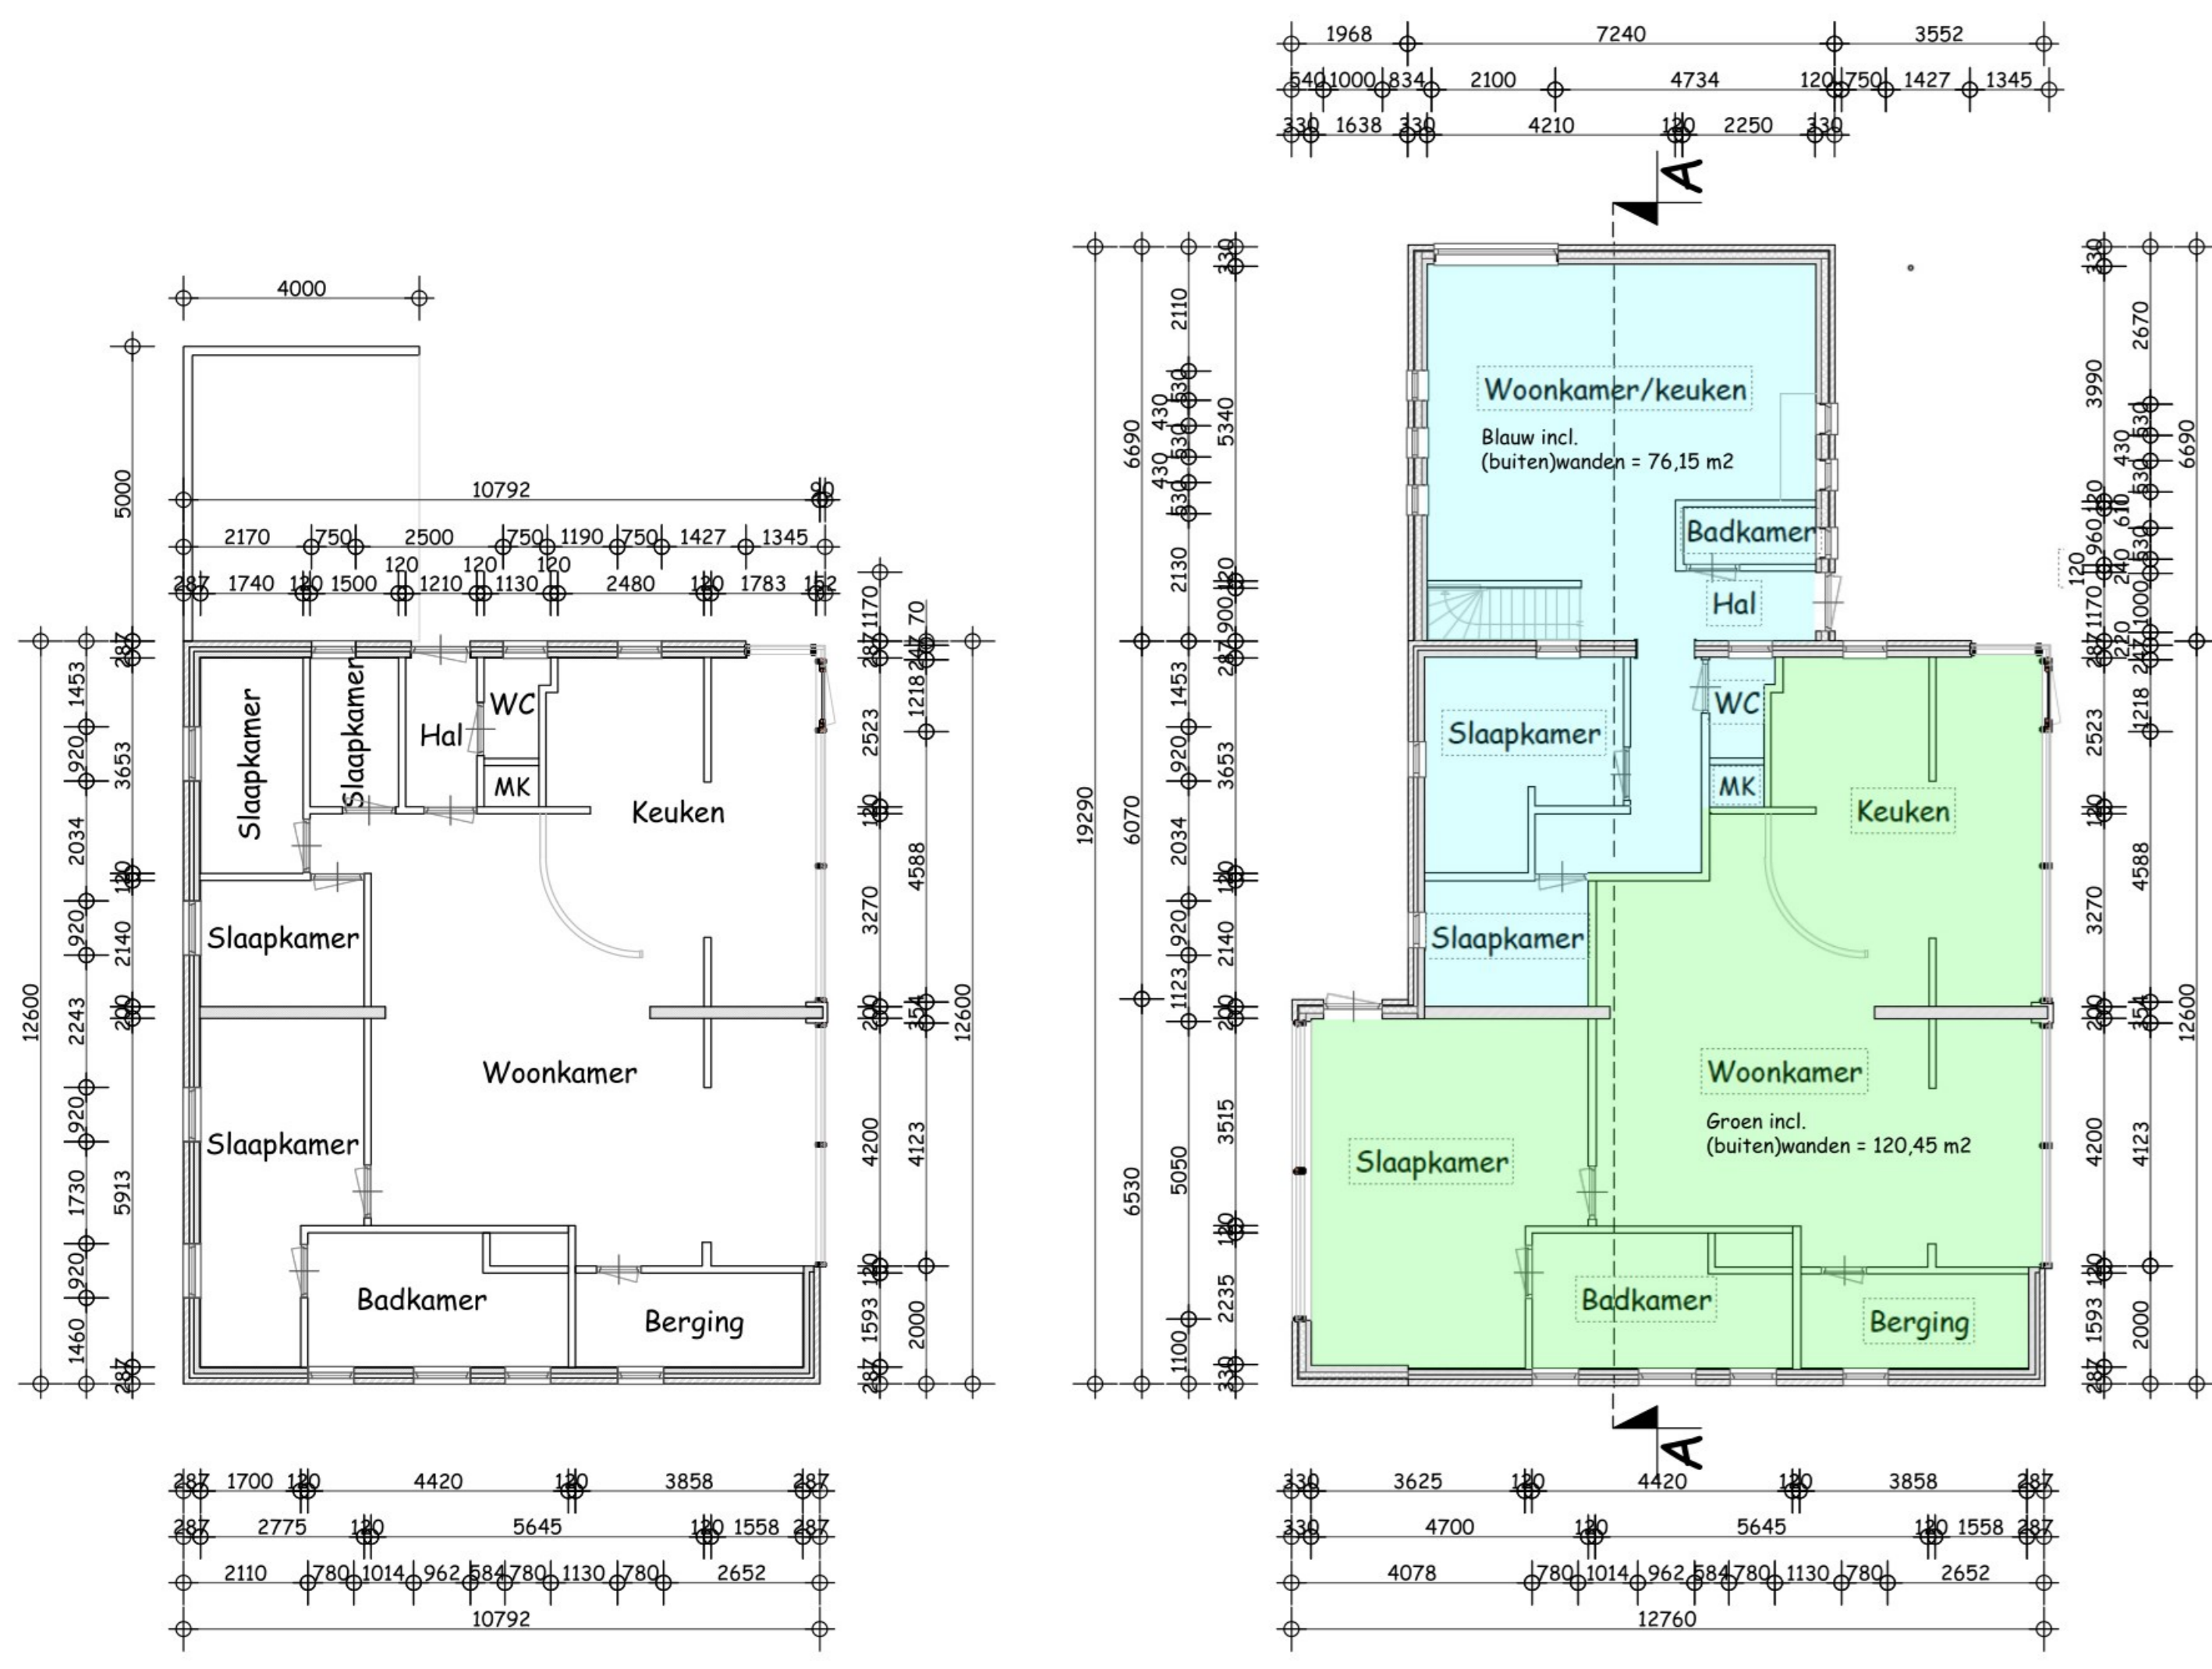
4000

5000

10792

90

2170 750 2500 750 1190 750 1427 1345

120 120 120

287 1740 120 1500 1210 1130 2480 120 1783 152

Slaapkamer

Slaapkamer

Hal

WC

MK

Keuken

Slaapkamer

Woonkamer

Slaapkamer

Badkamer

Berging

12600

1453 920 3653 2034 120 920 2140 2243 200 920 1730 5913 920 1460 287

1170 287 287 1218 70 2523 120 4588 3270 200 154 4200 4123 120 1593 2000 287 12600

287 1700 120 4420 120 3858 287

287 2775 120 5645 120 1558 287

2110 780 1014 962 584 780 1130 780 2652

10792

1968 7240 3552

540 1000 834 2100 4734 120 750 1427 1345

330 1638 330 4210 120 2250 330

A

Woonkamer/keuken

Blauw incl.
(buiten)wanden = 76,15 m2

Badkamer

Hal

Slaapkamer

WC

MK

Keuken

Slaapkamer

Woonkamer

Groen incl.
(buiten)wanden = 120,45 m2

Slaapkamer

Badkamer

Berging

A

19290 6690 6070 6530

330 2110 430 530 430 530 5340 530 2130 120 900 287 1453 920 3653 2034 120 920 2140 1123 200 3515 5050 120 2235 1100 330

330 2670 3990 530 430 530 6690 120 960 240 610 530 120 1000 1170 220 287 1218 2523 120 4588 3270 200 154 4200 4123 120 1593 2000 287 12600

330 3625 120 4420 120 3858 287

330 4700 120 5645 120 1558 287

4078 780 1014 962 584 780 1130 780 2652

12760